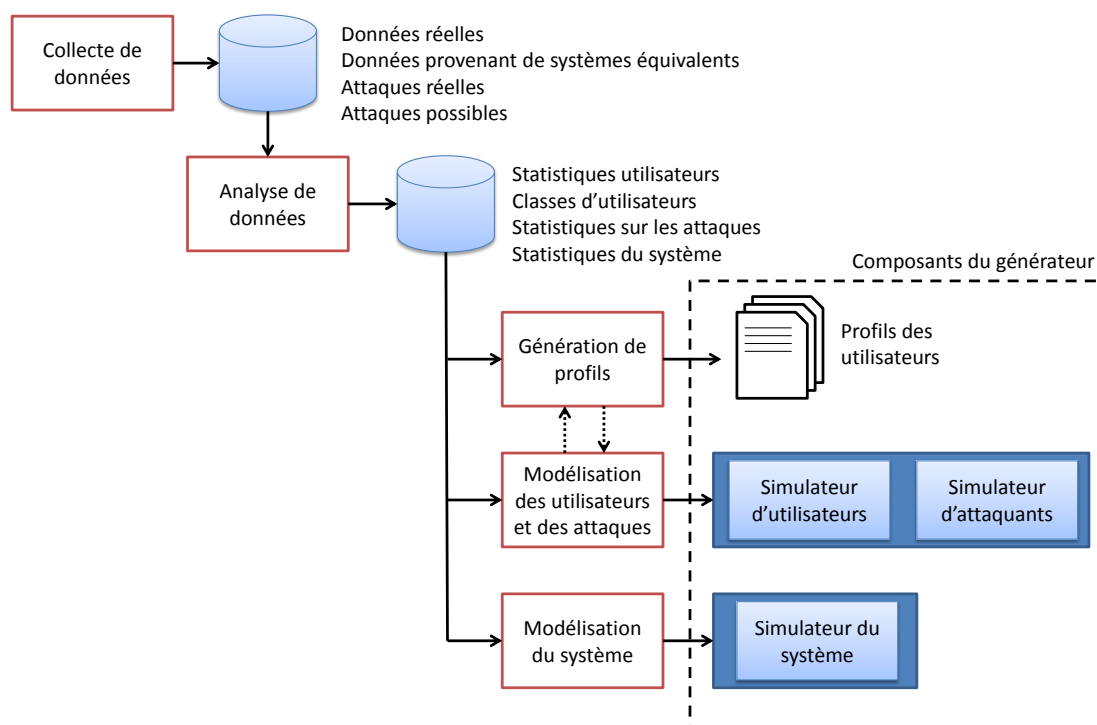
Collecte de données

Données réelles
Données provenant de systèmes équivalents
Attaques réelles
Attaques possibles

Analyse de données

Statistiques utilisateurs
Classes d'utilisateurs
Statistiques sur les attaques
Statistiques du système

Composants du générateur

Génération de profils

Profils des utilisateurs

Modélisation des utilisateurs et des attaques

Simulateur d'utilisateurs

Simulateur d'attaquants

Modélisation du système

Simulateur du système